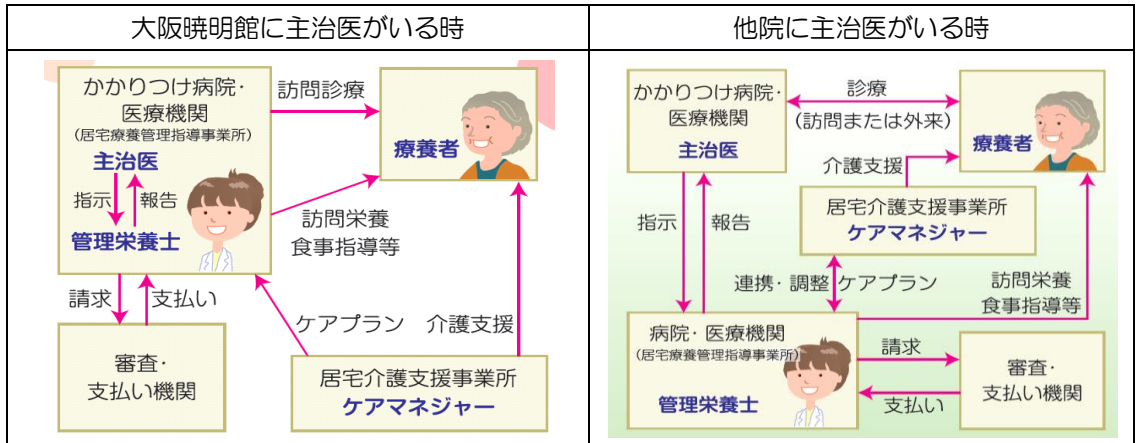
| 大阪暁明館に主治医がいる時 | 他院に主治医がいる時 |
|---|---|

かかりつけ病院・医療機関
(居宅療養管理指導事業所)
主治医
指示
報告
管理栄養士

訪問診療

療養者

訪問栄養
食事指導等

請求
支払い

審査・
支払い機関

ケアプラン　介護支援

居宅介護支援事業所
ケアマネジャー

かかりつけ病院・
医療機関
主治医

診療
(訪問または外来)

療養者

介護支援

居宅介護支援事業所
ケアマネジャー

指示
報告

連携・調整　ケアプラン

訪問栄養
食事指導等

病院・医療機関
(居宅療養管理指導事業所)
管理栄養士

請求
支払い

審査・
支払い機関